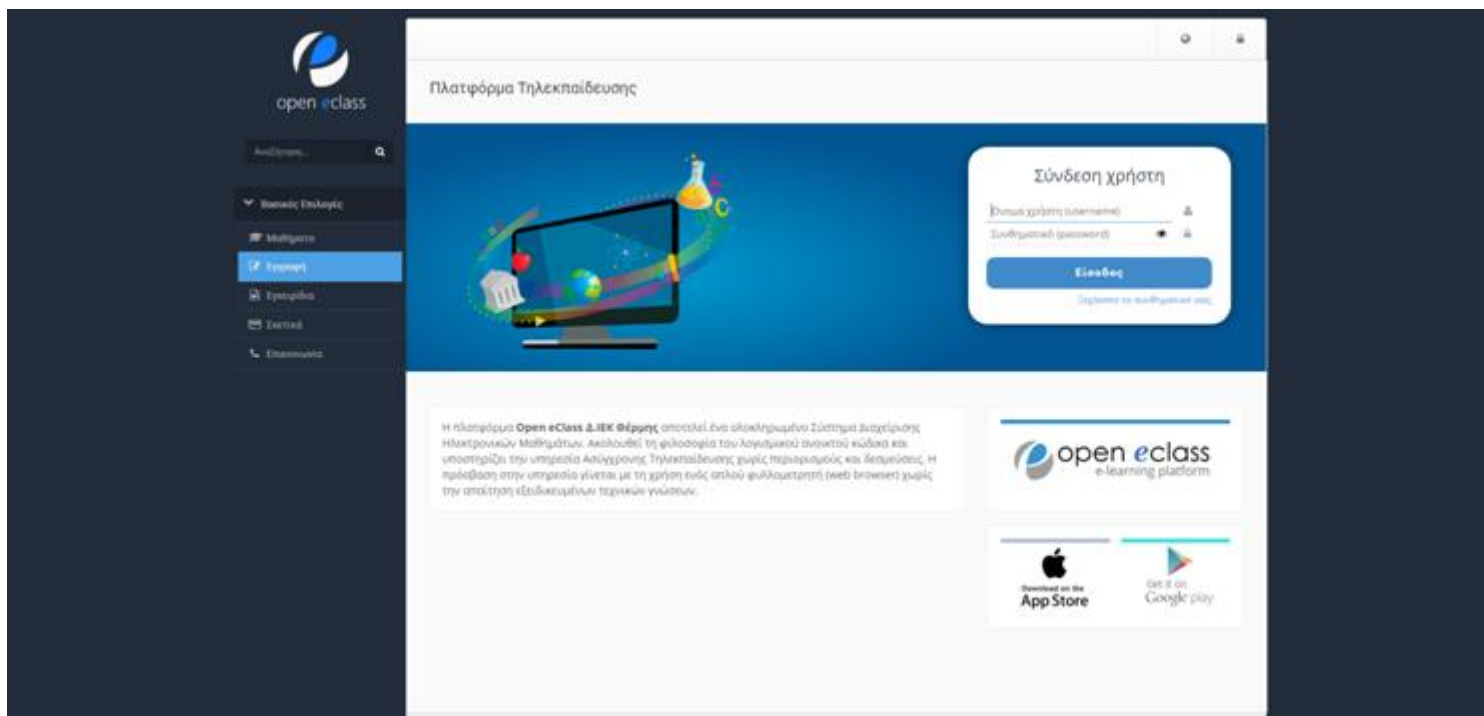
open eclass

Αναζήτηση...

Βασικές Επιλογές

Μαθήματα

Εγγραφή

Εγχειρίδιο

Σχετικά

Επικοινωνία

Πλατφόρμα Τηλεκπαίδευσης

Σύνδεση χρήστη

Όνομα χρήστη (username)

Συνθηματικό (password)

Είσοδος

Ξεχάσατε το συνθηματικό σας;

Η πλατφόρμα **Open eClass Δ.ΙΕΚ Θέρμης** αποτελεί ένα ολοκληρωμένο Σύστημα Διαχείρισης Ηλεκτρονικών Μαθημάτων. Ακολουθεί τη φιλοσοφία του λογισμικού ανοικτού κώδικα και υποστηρίζει την υπηρεσία Ασύγχρονης Τηλεκπαίδευσης χωρίς περιορισμούς και δεσμεύσεις. Η πρόσβαση στην υπηρεσία γίνεται με τη χρήση ενός απλού φυλλομετρητή (web browser) χωρίς την απαίτηση εξειδικευμένων τεχνικών γνώσεων.

open eclass
e-learning platform

Download on the
App Store

Get it on
Google play